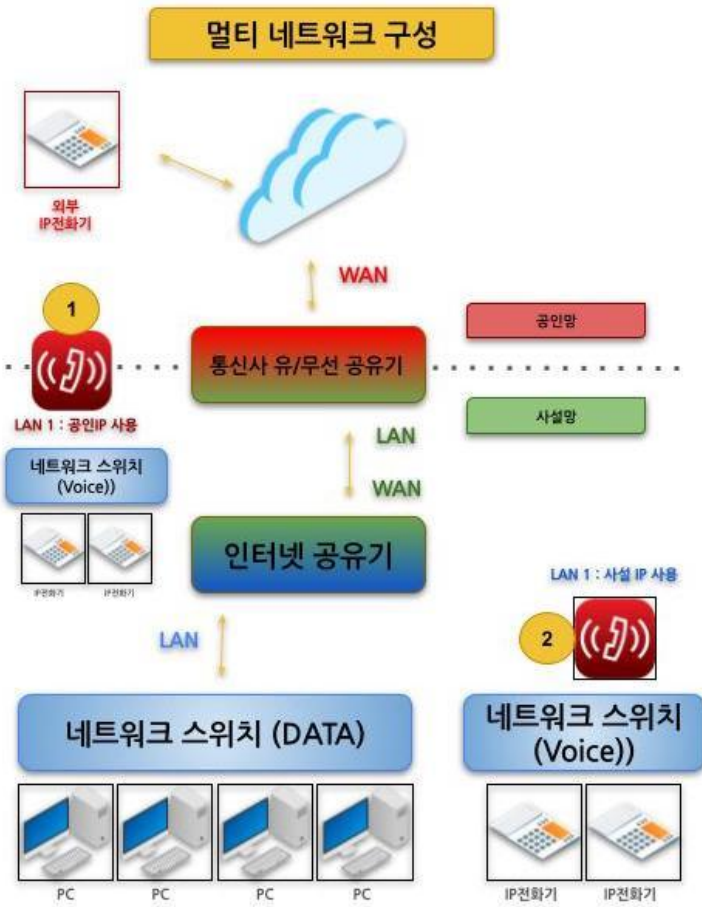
멀티 네트워크 구성

외부
IP전화기

WAN

1

통신사 유/무선 공유기

공인망

사설망

LAN 1 : 공인IP 사용

LAN

WAN

네트워크 스위치
(Voice))

IP전화기
IP전화기

인터넷 공유기

LAN 1 : 사설 IP 사용

2

LAN

네트워크 스위치 (DATA)

네트워크 스위치
(Voice))

PC
PC
PC
PC

IP전화기
IP전화기